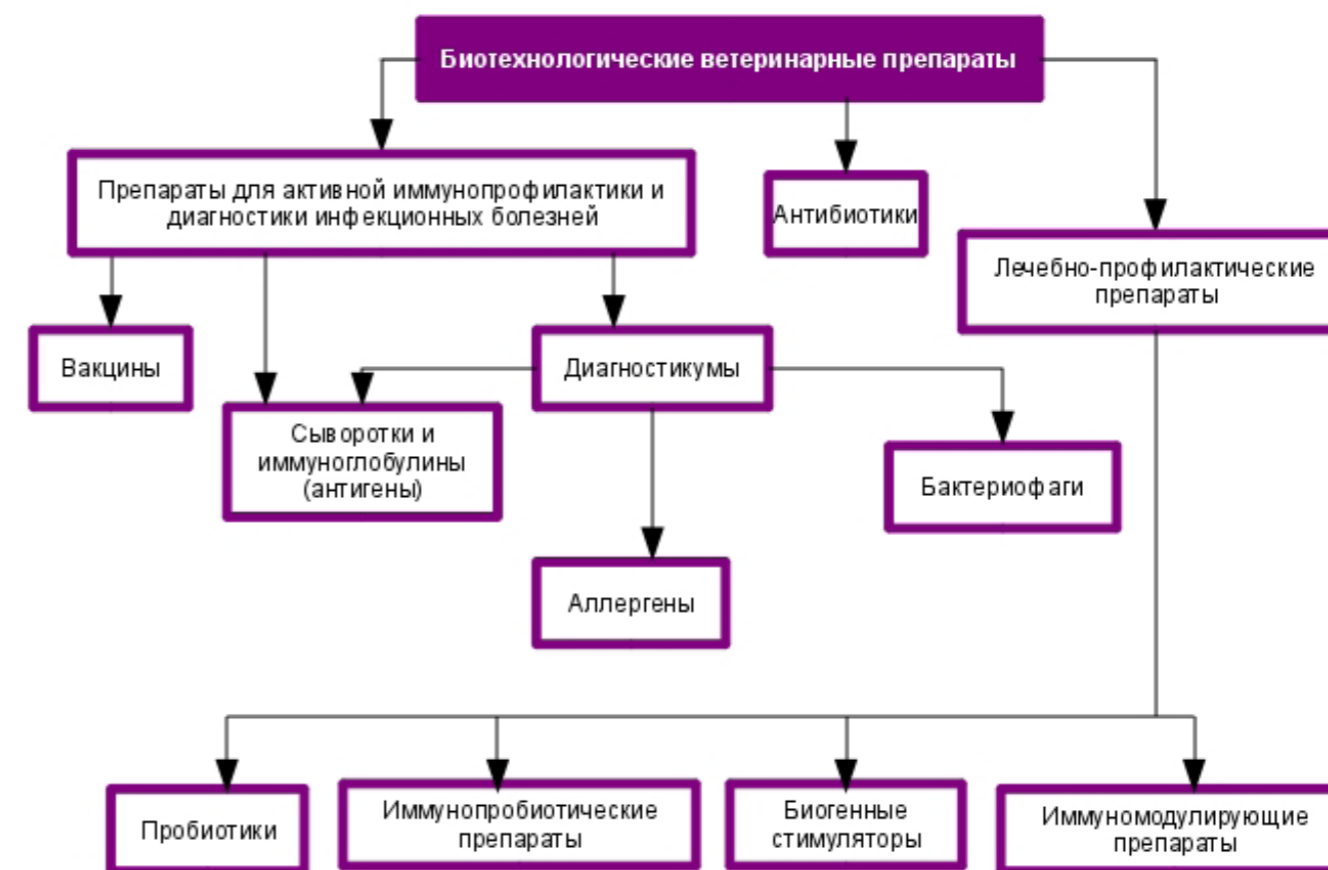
Биотехнологические ветеринарные препараты

Препараты для активной иммунопрофилактики и диагностики инфекционных болезней

Антибиотики

Лечебно-профилактические препараты

Вакцины

Диагностикумы

Сыворотки и иммуноглобулины (антигены)

Бактериофаги

Аллергены

Пробиотики

Иммунопробиотические препараты

Биогенные стимуляторы

Иммуномодулирующие препараты